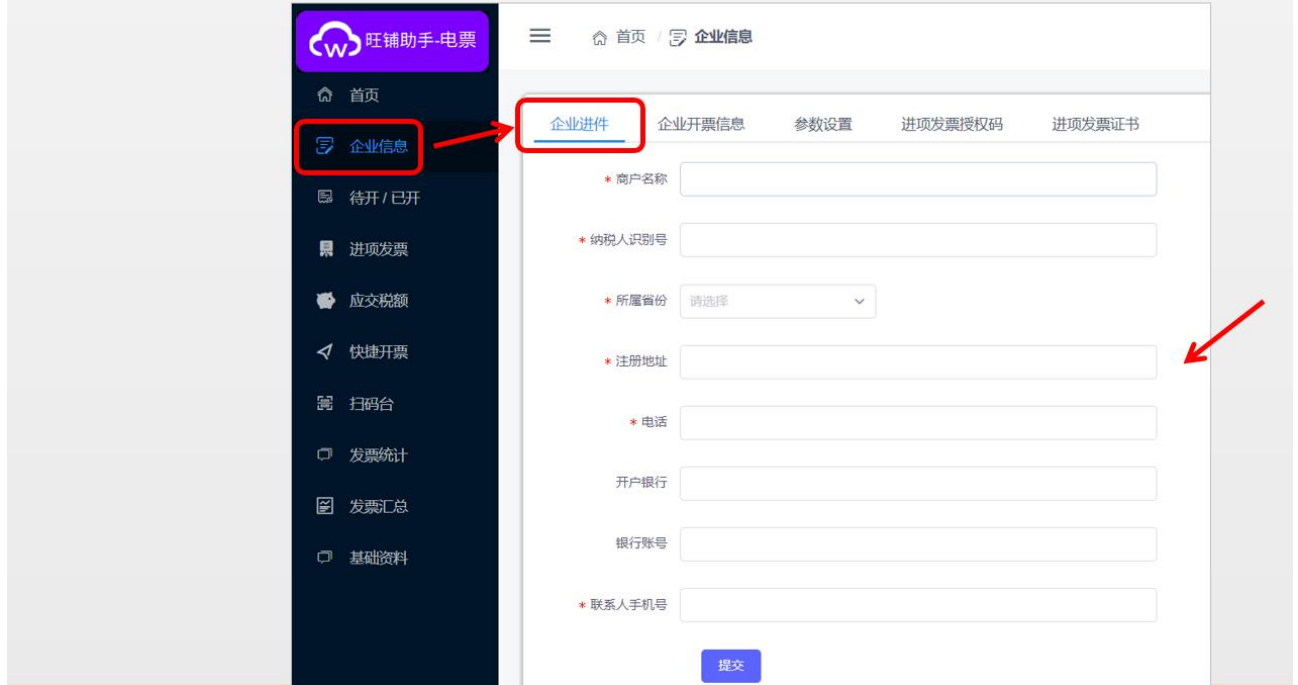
旺铺助手-电票

首页
企业信息
待开 / 已开
进项发票
应交税额
快捷开票
扫码台
发票统计
发票汇总
基础资料

首页 / 企业信息

企业进件 企业开票信息 参数设置 进项发票授权码 进项发票证书

* 商户名称
* 纳税人识别号
* 所属省份 请选择
* 注册地址
* 电话
开户银行
银行账号
* 联系人手机号

提交